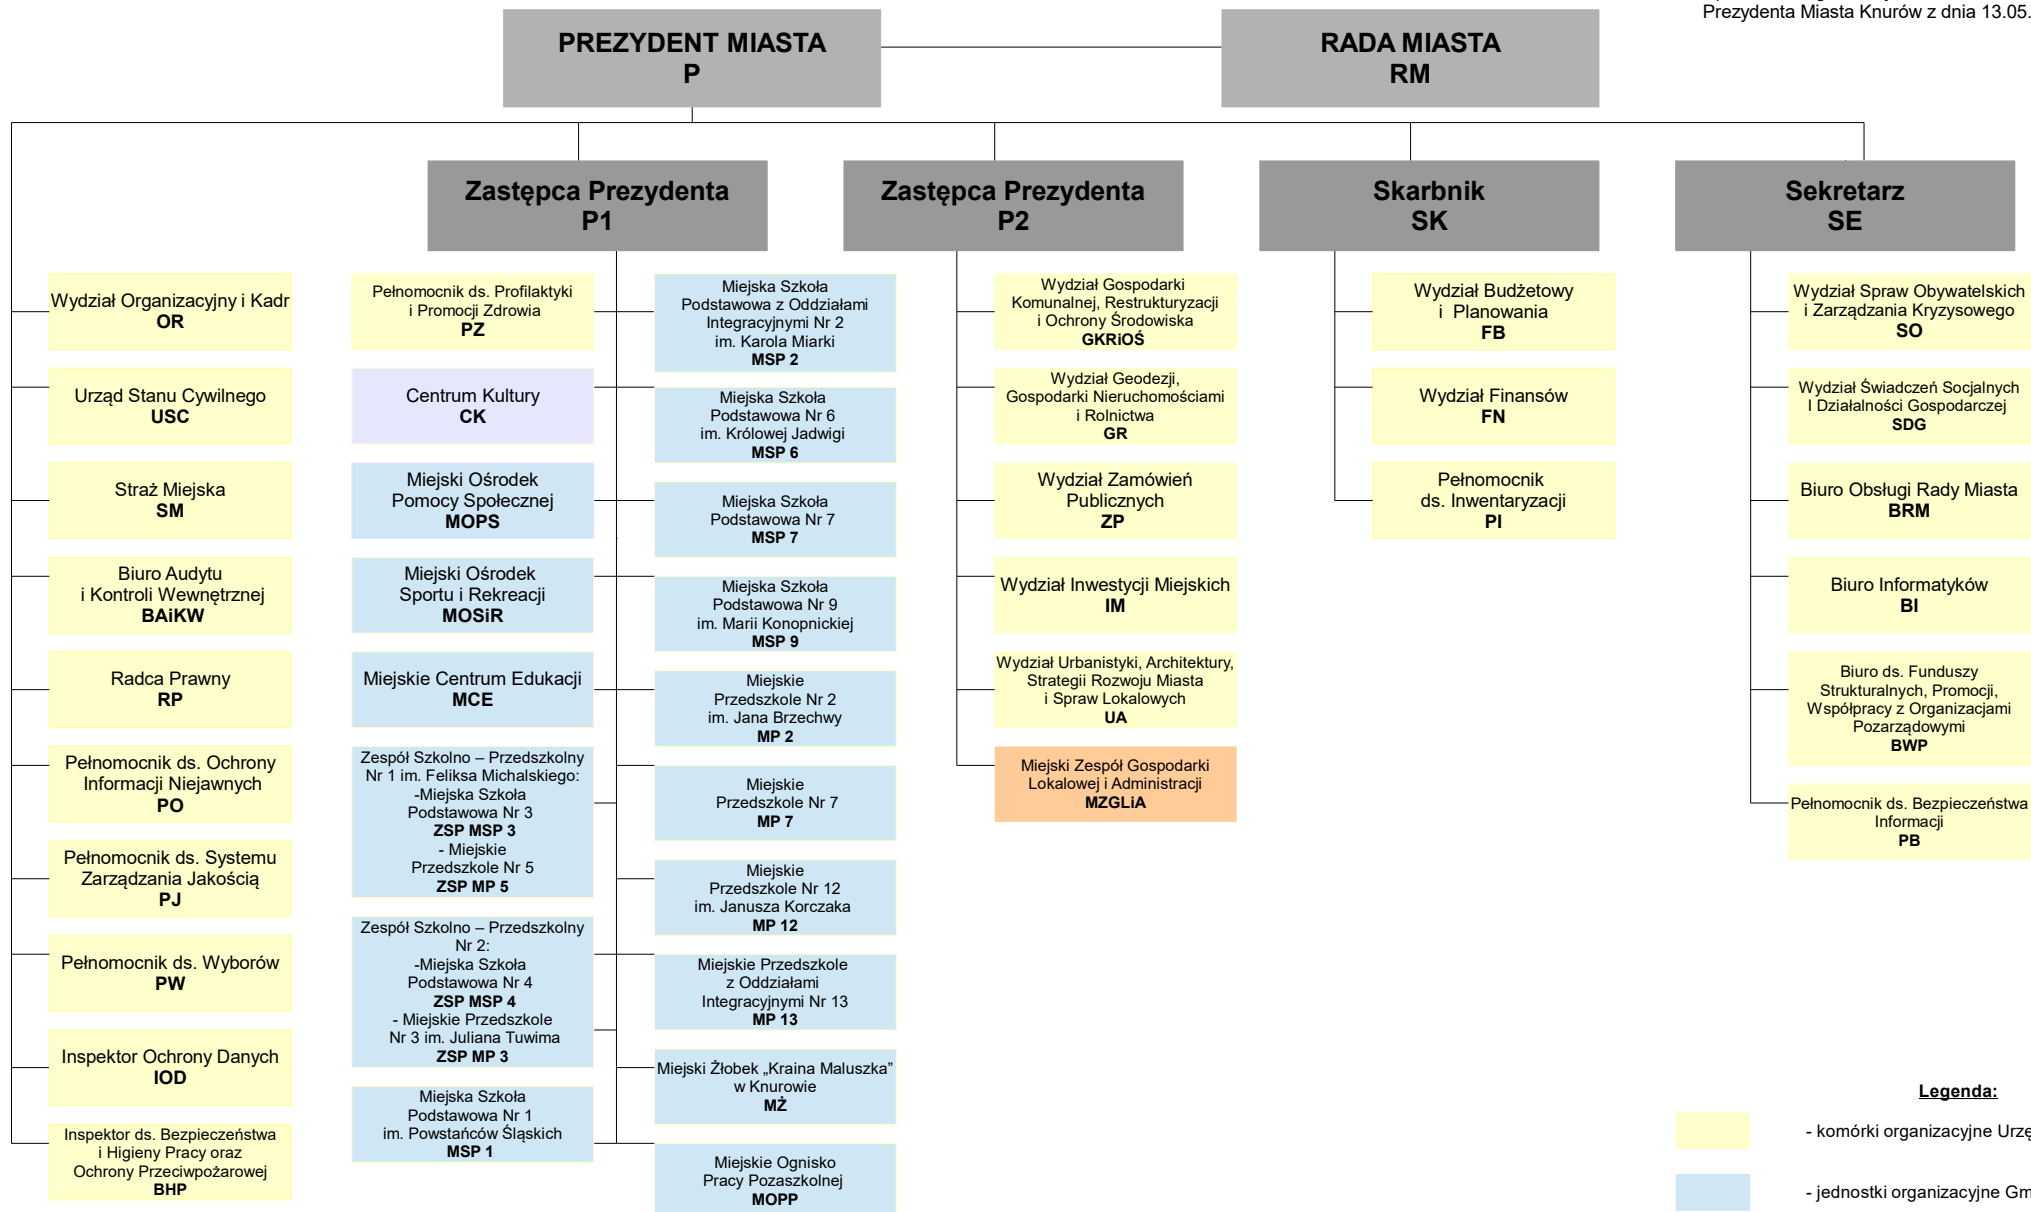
Prezydenta Miasta Knurów z dnia 13.05.

PREZYDENT MIASTA
P

RADA MIASTA
RM

Zastępca Prezydenta
P1

Zastępca Prezydenta
P2

Skarbnik
SK

Sekretarz
SE

Wydział Organizacyjny i Kadr
OR

Urząd Stanu Cywilnego
USC

Straż Miejska
SM

Biuro Audytu i Kontroli Wewnętrznej
BAiKW

Radca Prawny
RP

Pełnomocnik ds. Ochrony Informacji Niejawnych
PO

Pełnomocnik ds. Systemu Zarządzania Jakością
PJ

Pełnomocnik ds. Wyborów
PW

Inspektor Ochrony Danych
IOD

Inspektor ds. Bezpieczeństwa i Higieny Pracy oraz Ochrony Przeciwpożarowej
BHP

Pełnomocnik ds. Profilaktyki i Promocji Zdrowia
PZ

Centrum Kultury
CK

Miejski Ośrodek Pomocy Społecznej
MOPS

Miejski Ośrodek Sportu i Rekreacji
MOSiR

Miejskie Centrum Edukacji
MCE

Zespół Szkolno – Przedszkolny Nr 1 im. Feliksa Michalskiego:
-Miejska Szkoła Podstawowa Nr 3
ZSP MSP 3
- Miejskie Przedszkole Nr 5
ZSP MP 5

Zespół Szkolno – Przedszkolny Nr 2:
-Miejska Szkoła Podstawowa Nr 4
ZSP MSP 4
- Miejskie Przedszkole Nr 3 im. Juliana Tuwima
ZSP MP 3

Miejska Szkoła Podstawowa Nr 1 im. Powstańców Śląskich
MSP 1

Miejska Szkoła Podstawowa z Oddziałami Integracyjnymi Nr 2 im. Karola Miarki
MSP 2

Miejska Szkoła Podstawowa Nr 6 im. Królowej Jadwigi
MSP 6

Miejska Szkoła Podstawowa Nr 7
MSP 7

Miejska Szkoła Podstawowa Nr 9 im. Marii Konopnickiej
MSP 9

Miejskie Przedszkole Nr 2 im. Jana Brzechwy
MP 2

Miejskie Przedszkole Nr 7
MP 7

Miejskie Przedszkole Nr 12 im. Janusza Korczaka
MP 12

Miejskie Przedszkole z Oddziałami Integracyjnymi Nr 13
MP 13

Miejski Żłobek „Kraina Maluszka" w Knurowie
MŻ

Miejskie Ognisko Pracy Pozaszkolnej
MOPP

Wydział Gospodarki Komunalnej, Restrukturyzacji i Ochrony Środowiska
GKRiOŚ

Wydział Geodezji, Gospodarki Nieruchomościami i Rolnictwa
GR

Wydział Zamówień Publicznych
ZP

Wydział Inwestycji Miejskich
IM

Wydział Urbanistyki, Architektury, Strategii Rozwoju Miasta i Spraw Lokalowych
UA

Miejski Zespół Gospodarki Lokalowej i Administracji
MZGLiA

Wydział Budżetowy i Planowania
FB

Wydział Finansów
FN

Pełnomocnik ds. Inwentaryzacji
PI

Wydział Spraw Obywatelskich i Zarządzania Kryzysowego
SO

Wydział Świadczeń Socjalnych I Działalności Gospodarczej
SDG

Biuro Obsługi Rady Miasta
BRM

Biuro Informatyków
BI

Biuro ds. Funduszy Strukturalnych, Promocji, Współpracy z Organizacjami Pozarządowymi
BWP

Pełnomocnik ds. Bezpieczeństwa Informacji
PB

Legenda:
- komórki organizacyjne Urzę
- jednostki organizacyjne Gm